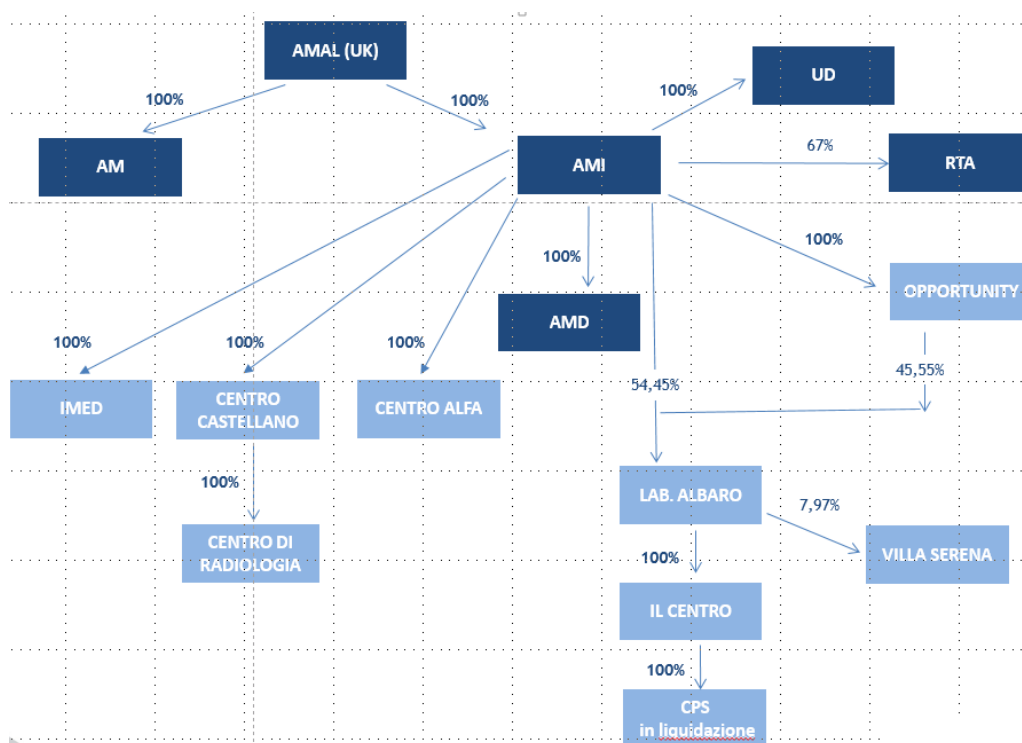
AMAL (UK)

100%

100%

AM

AMI

100%

UD

67%

RTA

100%

100%

AMD

OPPORTUNITY

100%

100%

100%

45,55%

54,45%

IMED

CENTRO CASTELLANO

CENTRO ALFA

100%

LAB. ALBARO

7,97%

CENTRO DI RADIOLOGIA

100%

VILLA SERENA

IL CENTRO

100%

CPS
in liquidazione